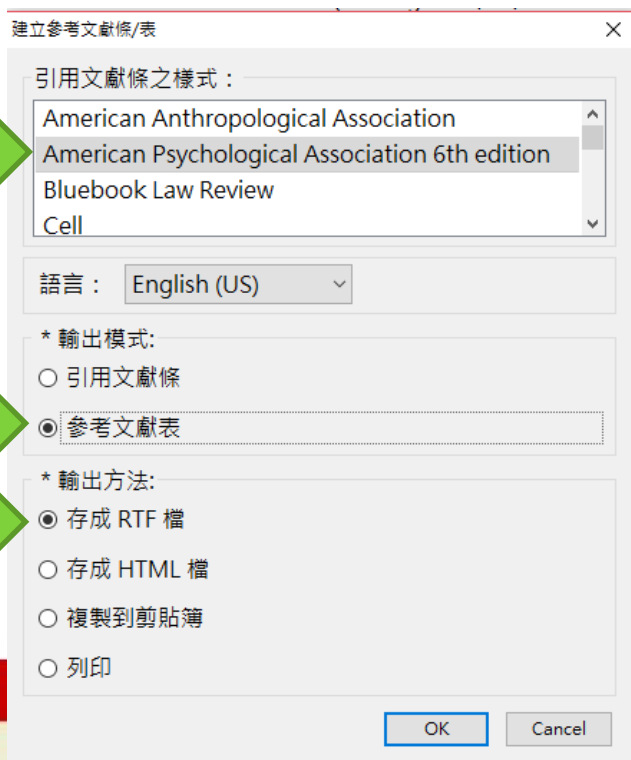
建立參考文獻條/表

引用文獻條之樣式：

American Anthropological Association
American Psychological Association 6th edition
Bluebook Law Review
Cell

語言： English (US)

* 輸出模式:
○ 引用文獻條
◉ 參考文獻表

* 輸出方法:
◉ 存成 RTF 檔
○ 存成 HTML 檔
○ 複製到剪貼簿
○ 列印

OK
Cancel